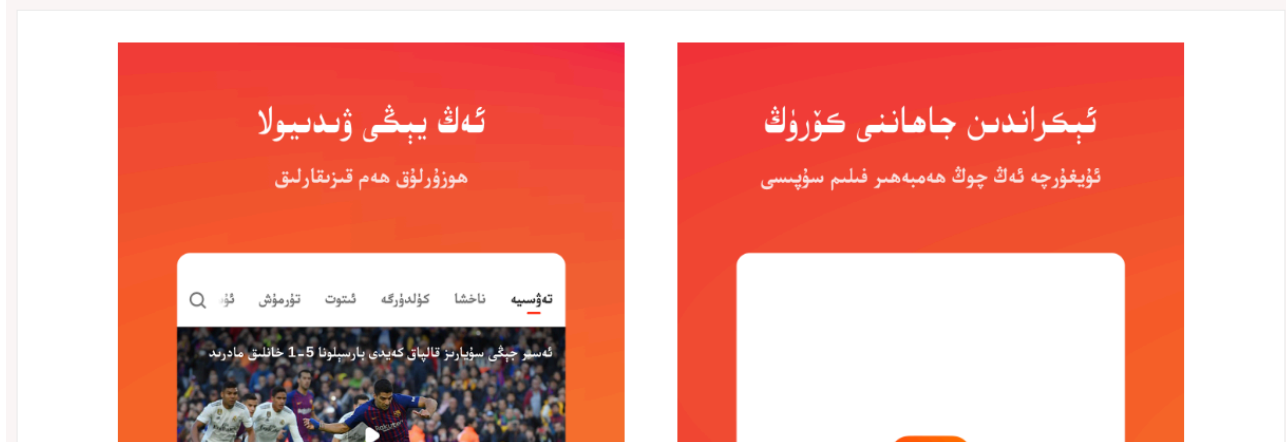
ئېكراندىن جاھاننى كۆرۈڭ

ئۇيغۇرچە ئەڭ چوڭ ھەمبەھىر فىلىم سۇپىسى

ئەڭ يېڭى ۋىدىيولا

ھوزۇرلۇق ھەم قىزىقارلىق

تەۋسىيە ناخشا كۆلدۈرگە ئىتوت تۇرمۇش ئۇ

ئەسىر جېڭى سۇپايىز قالپاق كەيدى بارسىلونا 5-1 خانلىق مادرىد